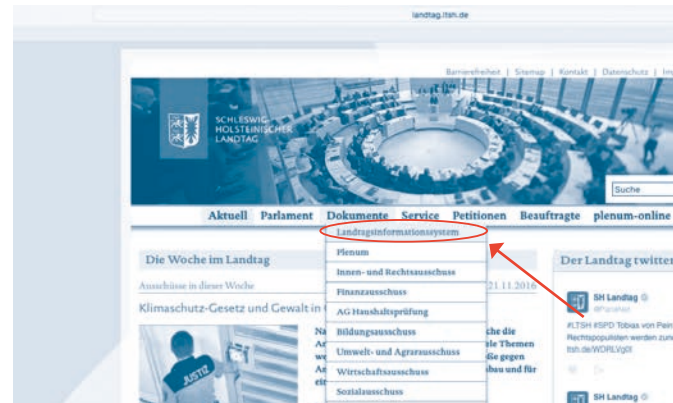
landtag.ltsh.de

Barrierefreiheit | Sitemap | Kontakt | Datenschutz | Im

SCHLESWIG-HOLSTEINISCHER LANDTAG

Suche

Aktuell Parlament Dokumente Service Petitionen Beauftragte plenum-online

Landtagsinformationssystem
Plenum
Innen- und Rechtsausschuss
Finanzausschuss
AG Haushaltsprüfung
Bildungsausschuss
Umwelt- und Agrarausschuss
Wirtschaftsausschuss
Sozialausschuss

Die Woche im Landtag

Ausschüsse in dieser Woche 21.11.2016

Klimaschutz-Gesetz und Gewalt in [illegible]

Na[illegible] Ar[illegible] we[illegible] Ar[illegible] ei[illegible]

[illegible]che die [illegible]ele Themen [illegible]ße gegen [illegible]bau und für

JUSTIZ

Der Landtag twitter

SH Landtag @Parlament

#LTSH #SPD Tobias von Pein Rechtspopulisten werden zun ltsh.de/WORLVg0I

SH Landtag